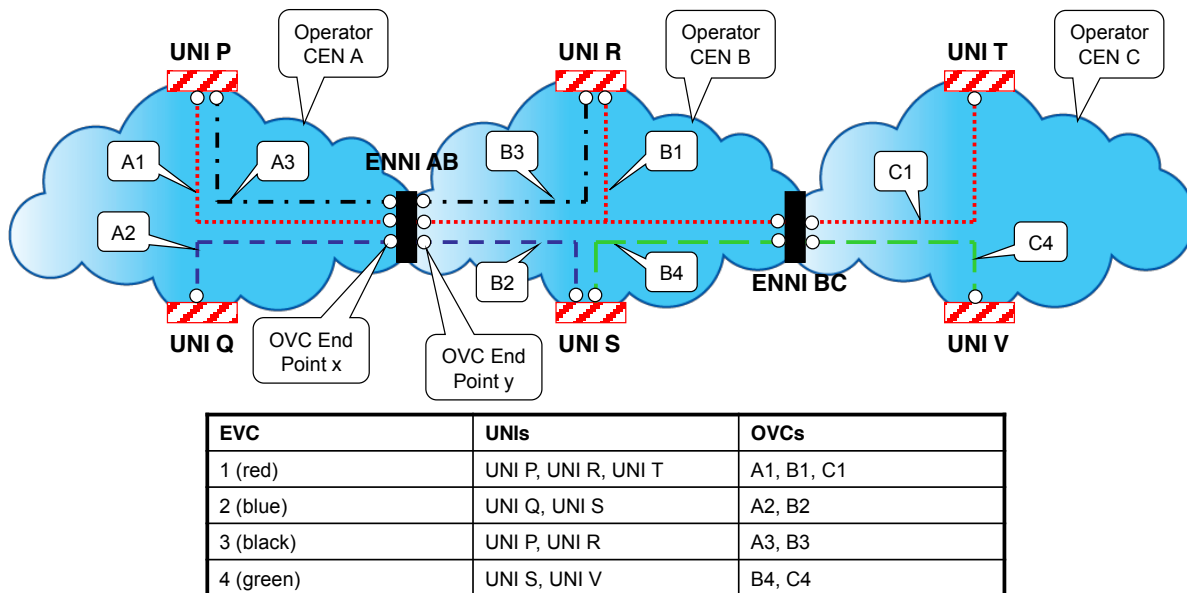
UNI P

Operator CEN A

UNI R

Operator CEN B

UNI T

Operator CEN C

A1

A3

ENNI AB

B3

B1

C1

A2

B2

B4

C4

ENNI BC

UNI Q

OVC End Point x

OVC End Point y

UNI S

UNI V

| EVC | UNIs | OVCs |
|---|---|---|
| 1 (red) | UNI P, UNI R, UNI T | A1, B1, C1 |
| 2 (blue) | UNI Q, UNI S | A2, B2 |
| 3 (black) | UNI P, UNI R | A3, B3 |
| 4 (green) | UNI S, UNI V | B4, C4 |